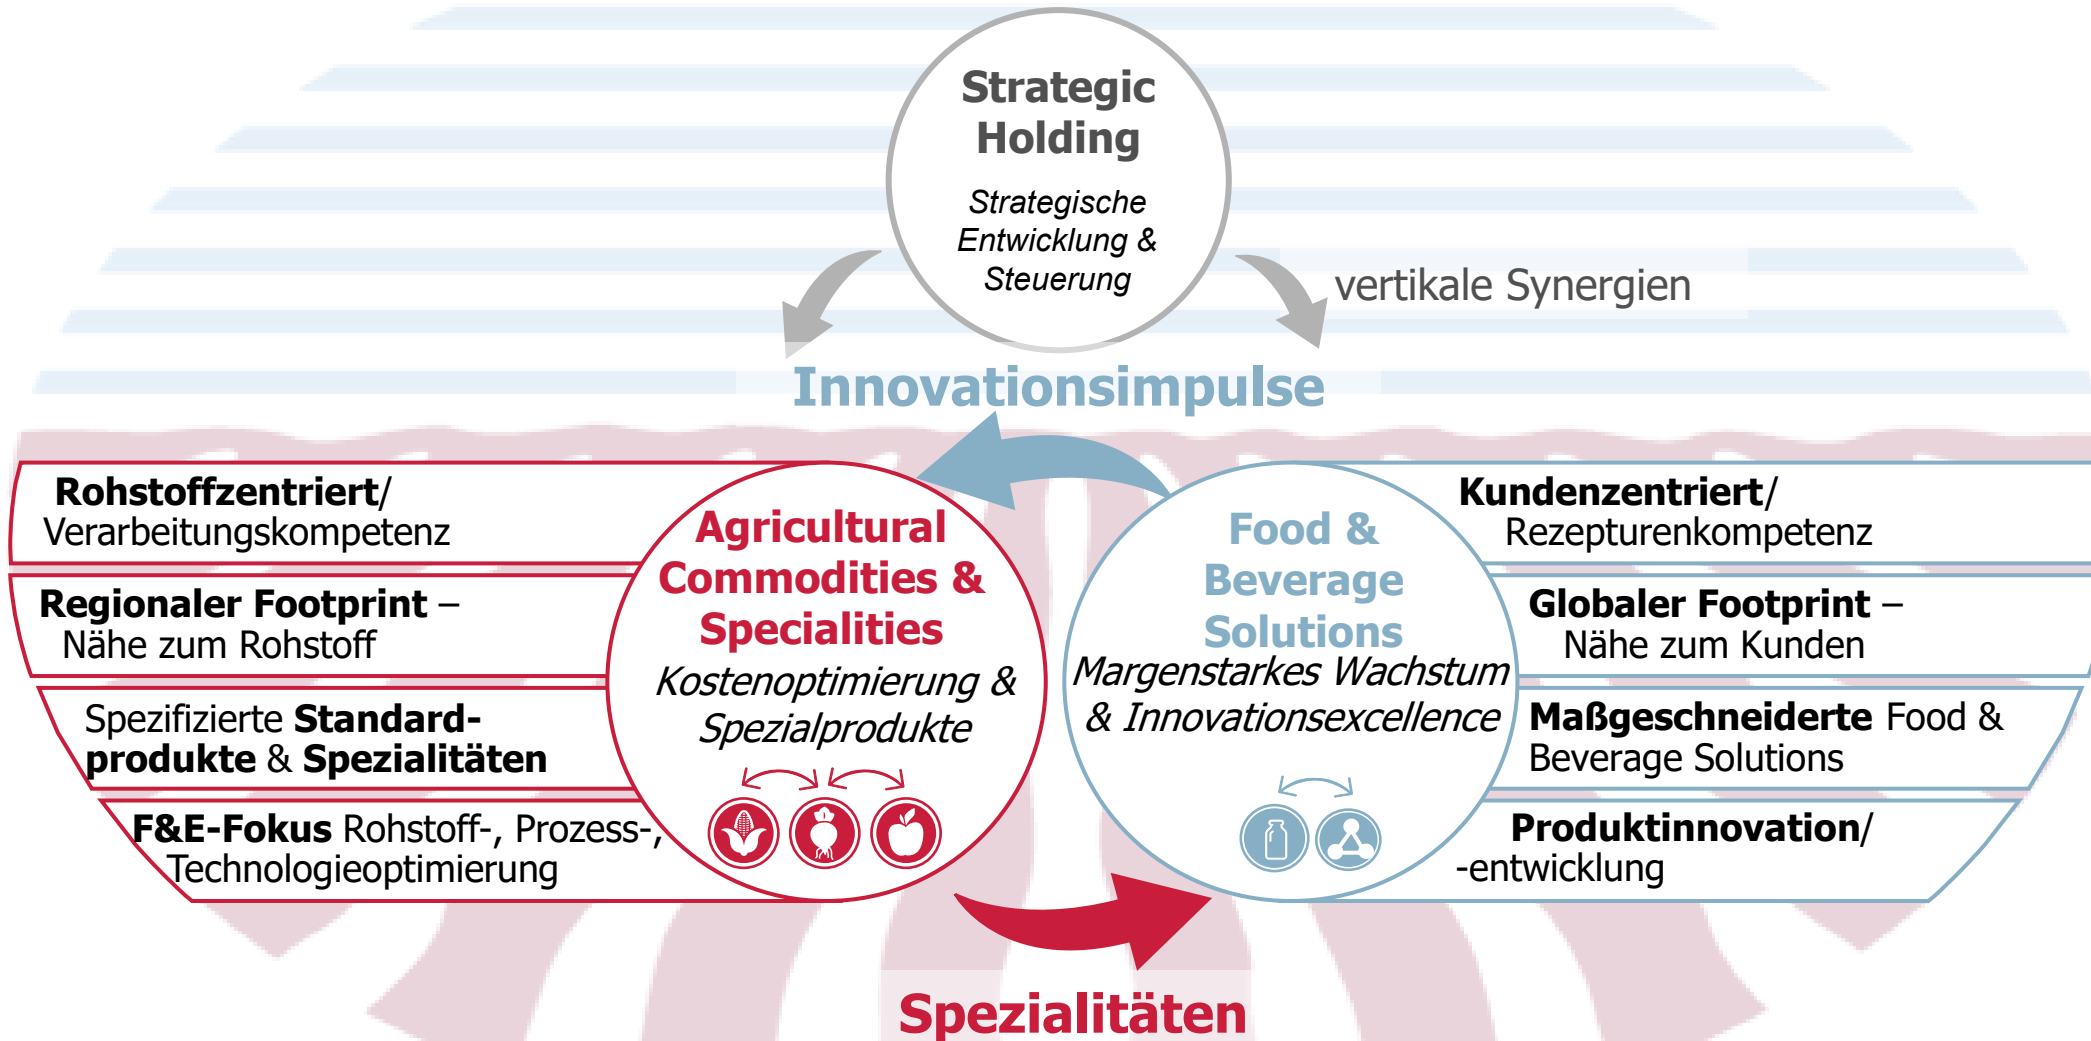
Strategic Holding

Strategische Entwicklung & Steuerung

vertikale Synergien

Innovationsimpulse

Rohstoffzentriert/ Verarbeitungskompetenz

Regionaler Footprint – Nähe zum Rohstoff

Spezifizierte Standardprodukte & Spezialitäten

F&E-Fokus Rohstoff-, Prozess-, Technologieoptimierung

Agricultural Commodities & Specialities

Kostenoptimierung & Spezialprodukte

Food & Beverage Solutions

Margenstarkes Wachstum & Innovationsexcellence

Kundenzentriert/ Rezepturenkompetenz

Globaler Footprint – Nähe zum Kunden

Maßgeschneiderte Food & Beverage Solutions

Produktinnovation/ -entwicklung

Spezialitäten